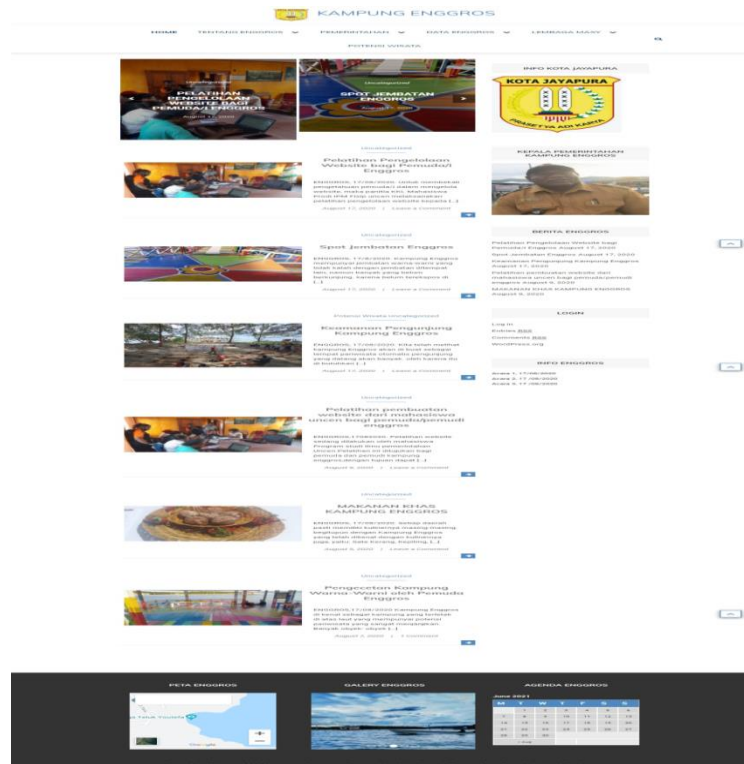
KAMPUNG ENGGROS

HOME TENTANG ENGGROS PEMERINTAHAN DATA ENGGROS LEMBAGA MASY

POTENSI WISATA

PELATIHAN PENGELOLAAN WEBSITE BAGI PEMUDA/I ENGGROS

August 17, 2020

Uncategorized

SPOT JEMBATAN ENGGROS

Uncategorized

Pelatihan Pengelolaan Website bagi Pemuda/i Enggros

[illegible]

August 17, 2020 | Leave a Comment

Uncategorized

Spot Jembatan Enggros

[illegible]

August 17, 2020 | Leave a Comment

Potensi Wisata Uncategorized

Keamanan Pengunjung Kampung Enggros

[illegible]

August 17, 2020 | Leave a Comment

Uncategorized

Pelatihan pembuatan website dari mahasiswa uncen bagi pemuda/pemudi enggros

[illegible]

August 6, 2020 | Leave a Comment

Uncategorized

MAKANAN KHAS KAMPUNG ENGGROS

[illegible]

August 6, 2020 | Leave a Comment

Uncategorized

Pengecetan Kampung Warna-Warni oleh Pemuda Enggros

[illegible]

August 1, 2020 | 1 Comment

INFO KOTA JAYAPURA

KOTA JAYAPURA

PRASETYA ADI KARYA

KEPALA PEMERINTAHAN KAMPUNG ENGGROS

BERITA ENGGROS

Pelatihan Pengelolaan Website bagi Pemuda/i Enggros August 17, 2020

Spot Jembatan Enggros August 17, 2020

Keamanan Pengunjung Kampung Enggros August 17, 2020

Pelatihan pembuatan website dari mahasiswa uncen bagi pemuda/pemudi enggros August 6, 2020

MAKANAN KHAS KAMPUNG ENGGROS August 6, 2020

LOGIN

Log in

Entries RSS

Comments RSS

WordPress.org

INFO ENGGROS

Acara 1, 17/08/2020

Acara 2, 17/08/2020

Acara 3, 17/08/2020

PETA ENGGROS

GALERY ENGGROS

AGENDA ENGGROS

June 2021

| M | T | W | T | F | S | S |
|---|---|---|---|---|---|---|
| | 1 | 2 | 3 | 4 | 5 | 6 |
| 7 | 8 | 9 | 10 | 11 | 12 | 13 |
| 14 | 15 | 16 | 17 | 18 | 19 | 20 |
| 21 | 22 | 23 | 24 | 25 | 26 | 27 |
| 28 | 29 | 30 | | | | |

« Aug